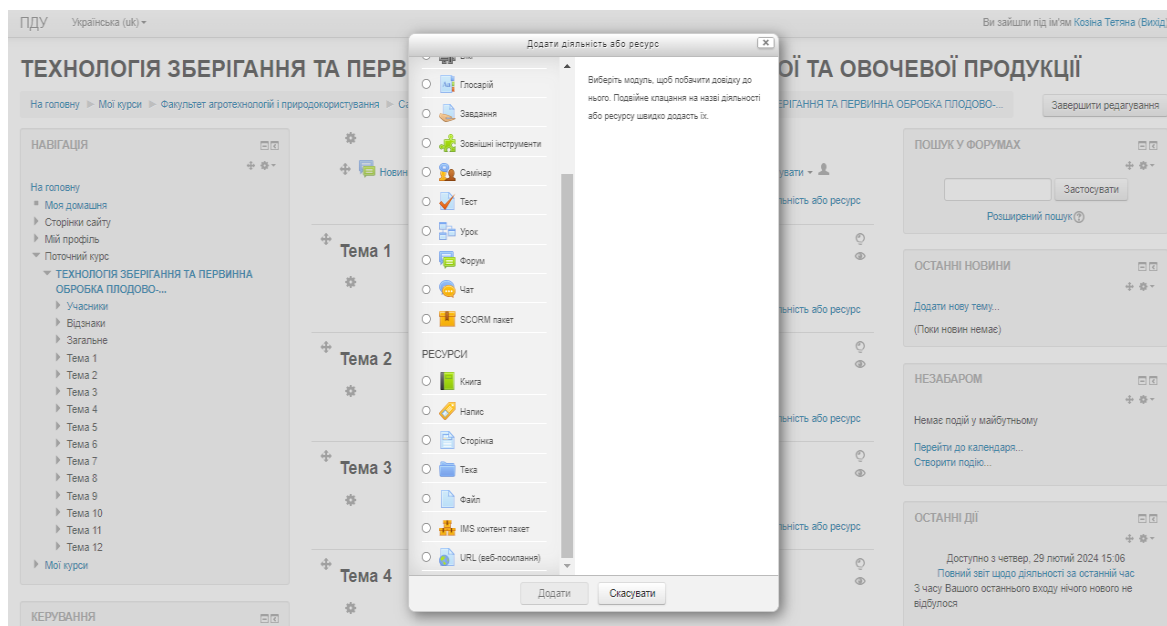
ПДУ Українська (uk) ▾

Ви зайшли під ім'ям Козіна Тетяна (Вихід)

ТЕХНОЛОГІЯ ЗБЕРІГАННЯ ТА ПЕРВ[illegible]ОЇ ТА ОВОЧЕВОЇ ПРОДУКЦІЇ

На головну ▶ Мої курси ▶ Факультет агротехнологій і природокористування ▶ Са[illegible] ГІЯ ЗБЕРІГАННЯ ТА ПЕРВИННА ОБРОБКА ПЛОДОВО-...

Завершити редагування

НАВІГАЦІЯ

На головну
Моя домашня
Сторінки сайту
Мій профіль
Поточний курс
ТЕХНОЛОГІЯ ЗБЕРІГАННЯ ТА ПЕРВИННА ОБРОБКА ПЛОДОВО-...
Учасники
Відзнаки
Загальне
Тема 1
Тема 2
Тема 3
Тема 4
Тема 5
Тема 6
Тема 7
Тема 8
Тема 9
Тема 10
Тема 11
Тема 12
Мої курси

КЕРУВАННЯ

Новин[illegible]

Тема 1

Тема 2

Тема 3

Тема 4

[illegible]увати ▾

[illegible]льність або ресурс

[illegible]льність або ресурс

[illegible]льність або ресурс

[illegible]льність або ресурс

Додати діяльність або ресурс

Глосарій
Завдання
Зовнішні інструменти
Семінар
Тест
Урок
Форум
Чат
SCORM пакет

РЕСУРСИ

Книга
Напис
Сторінка
Тека
Файл
IMS контент пакет
URL (веб-посилання)

Виберіть модуль, щоб побачити довідку до нього. Подвійне клацання на назві діяльності або ресурсу швидко додасть їх.

Додати
Скасувати

ПОШУК У ФОРУМАХ

Застосувати

Розширений пошук

ОСТАННІ НОВИНИ

Додати нову тему...
(Поки новин немає)

НЕЗАБАРОМ

Немає подій у майбутньому

Перейти до календаря...
Створити подію...

ОСТАННІ ДІЇ

Доступно з четвер, 29 лютий 2024 15:06
Повний звіт щодо діяльності за останній час
З часу Вашого останнього входу нічого нового не відбулося